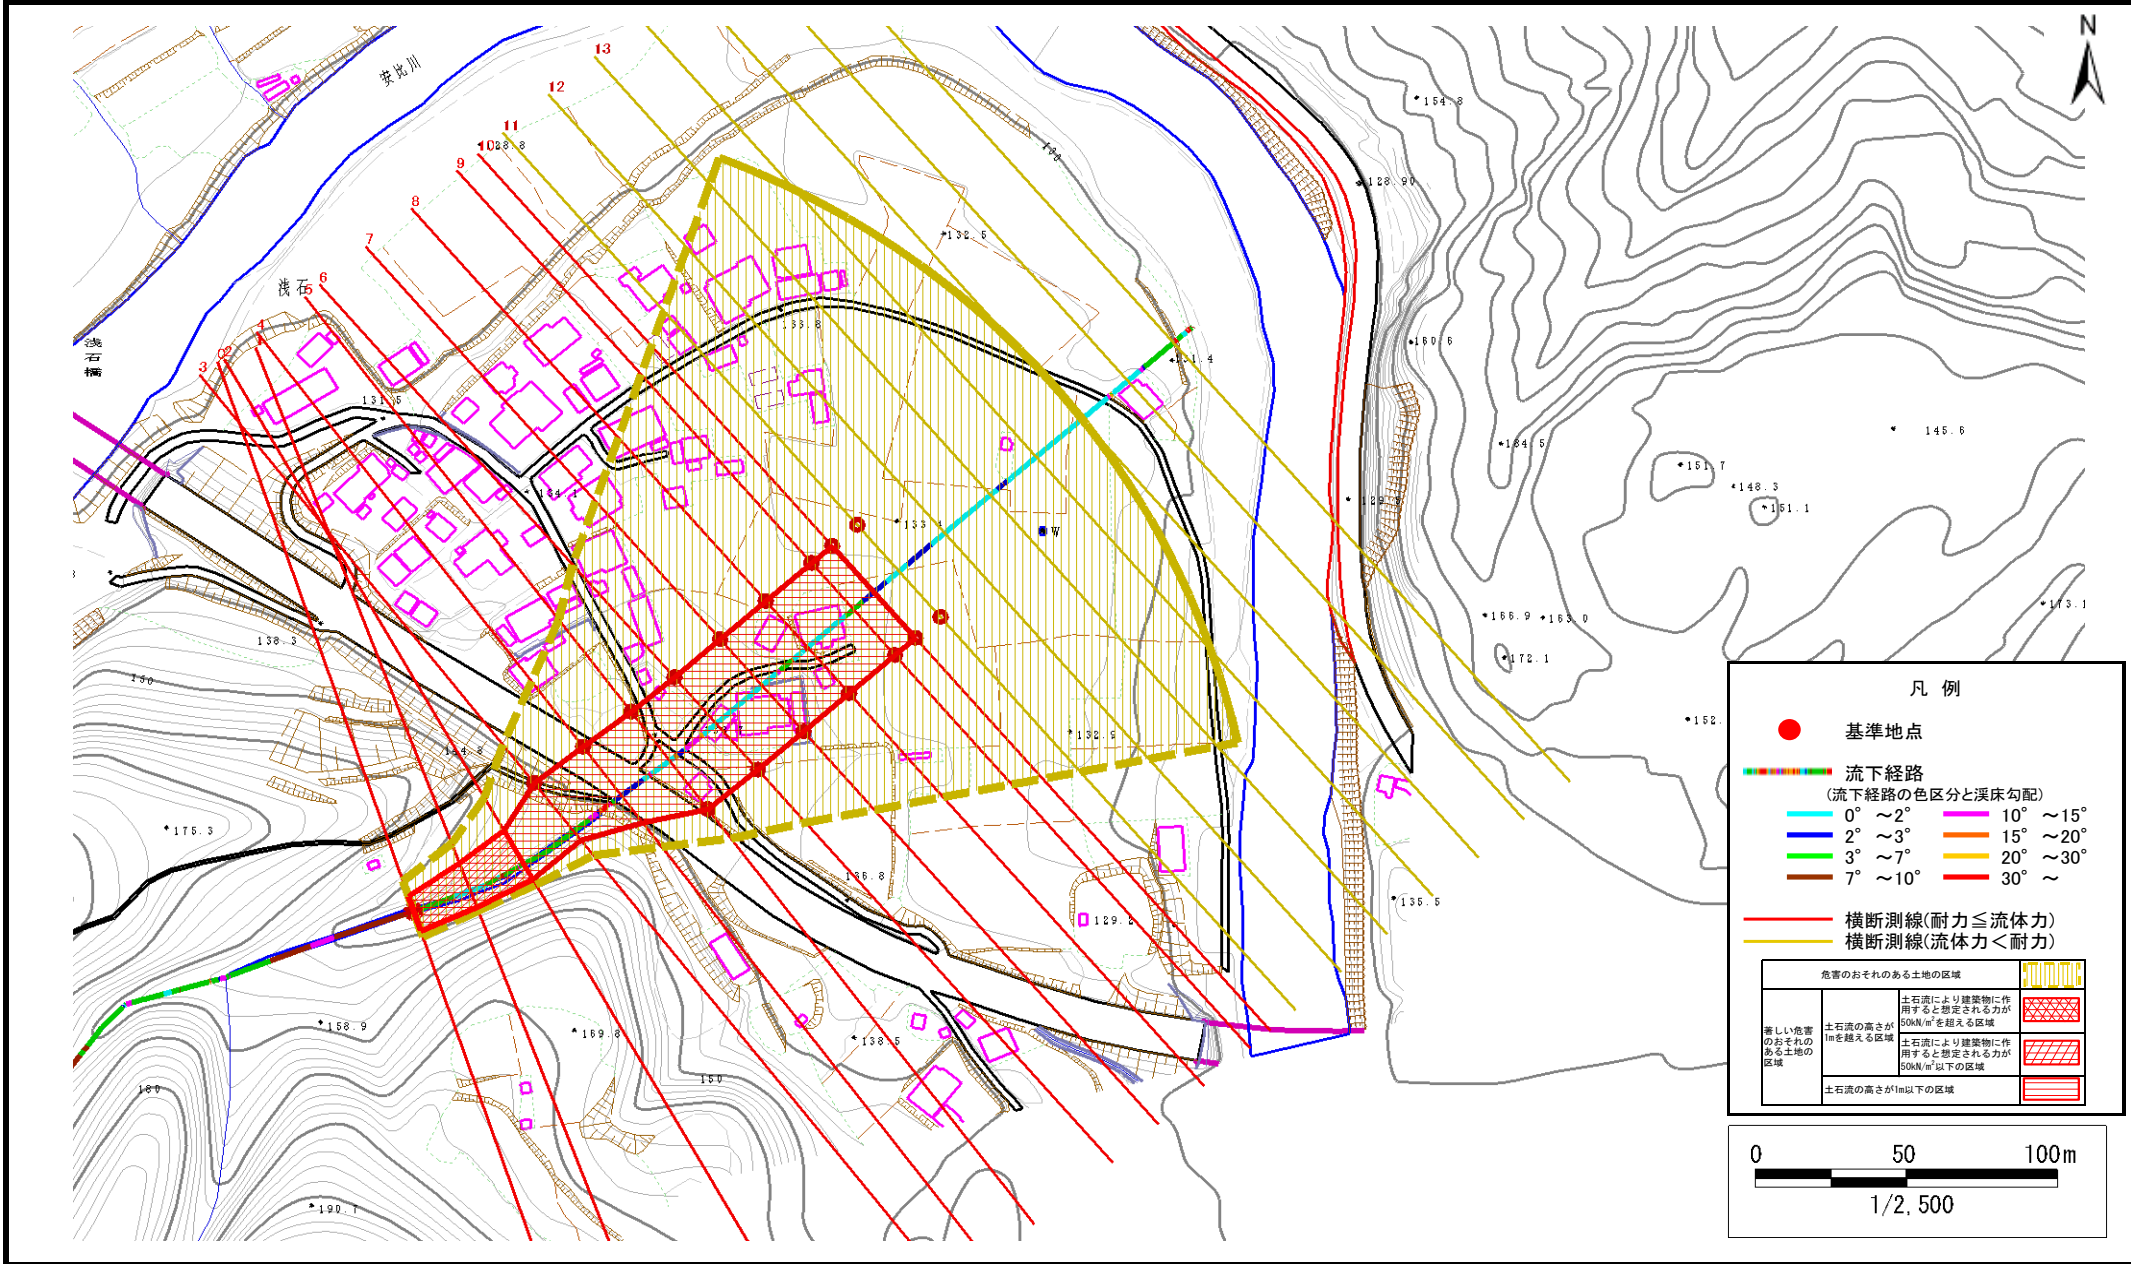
N

13
12
11
10
9
8
7
6
5
4
3
2
1

安比川
浅石
浅石橋

128.8
154.8
128.90
132.5
133.8
131.5
130.6
131.4
134.5
145.6
151.7
148.3
151.1
134.1
133.4
W
129.9
136.9
163.0
173.1
172.1
152.
138.3
150
134.8
132.9
175.3
136.8
135.5
129.2
158.9
169.8
138.5
150
160
190.7

凡　例
基準地点
流下経路
（流下経路の色区分と渓床勾配）
0°　～2°
2°　～3°
3°　～7°
7°　～10°
10°　～15°
15°　～20°
20°　～30°
30°　～
横断測線(耐力≦流体力)
横断測線(流体力＜耐力)

| 危害のおそれのある土地の区域 | | | |
|---|---|---|---|
| 著しい危害のおそれのある土地の区域 | 土石流の高さが1mを超える区域 | 土石流により建築物に作用すると想定される力が50kN/m²を超える区域 | |
| | | 土石流により建築物に作用すると想定される力が50kN/m²以下の区域 | |
| | 土石流の高さが1m以下の区域 | | |

0　50　100m
1/2,500